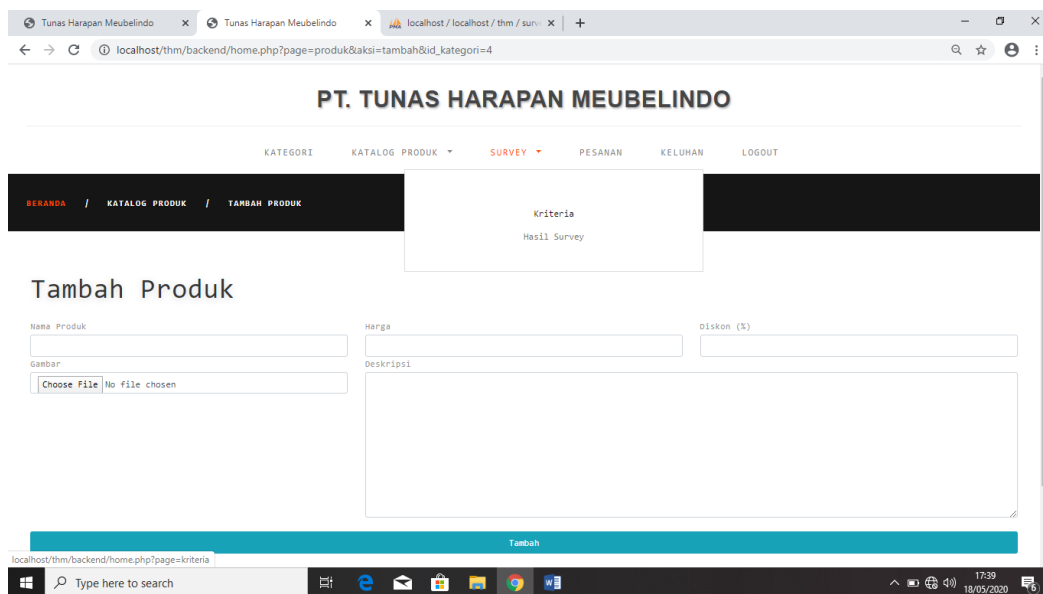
Tunas Harapan Meubelindo × Tunas Harapan Meubelindo × localhost / localhost / thm / surv × +

localhost/thm/backend/home.php?page=produk&aksi=tambah&id_kategori=4

PT. TUNAS HARAPAN MEUBELINDO

KATEGORI KATALOG PRODUK SURVEY PESANAN KELUHAN LOGOUT

BERANDA / KATALOG PRODUK / TAMBAH PRODUK

Kriteria
Hasil Survey

Tambah Produk

Nama Produk

Harga

Diskon (%)

Gambar

Choose File No file chosen

Deskripsi

Tambah

localhost/thm/backend/home.php?page=kriteria

Type here to search

17:39
18/05/2020